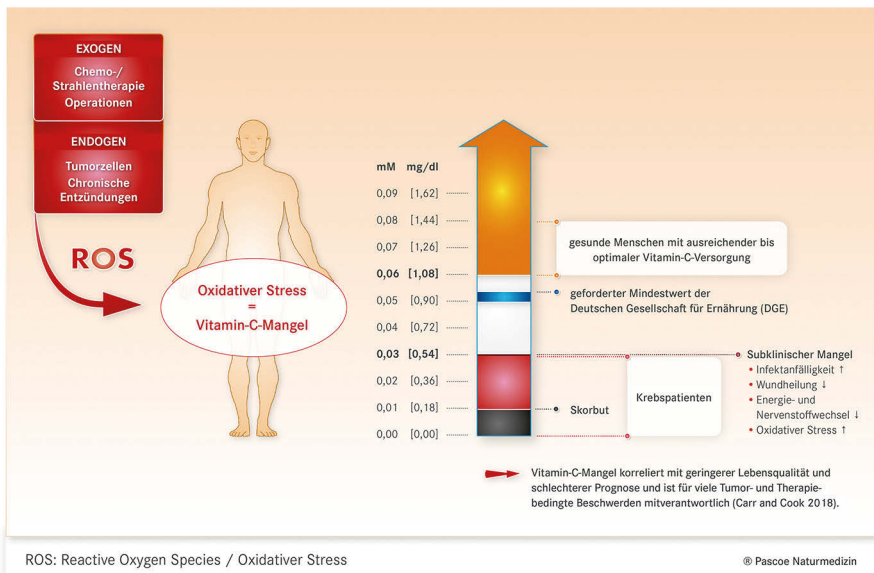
EXOGEN
Chemo-/ Strahlentherapie Operationen

ENDOGEN
Tumorzellen Chronische Entzündungen

ROS

Oxidativer Stress = Vitamin-C-Mangel

| mM | mg/dl |
|---|---|
| 0,09 | [1,62] |
| 0,08 | [1,44] |
| 0,07 | [1,26] |
| **0,06** | **[1,08]** |
| 0,05 | [0,90] |
| 0,04 | [0,72] |
| **0,03** | **[0,54]** |
| 0,02 | [0,36] |
| 0,01 | [0,18] |
| 0,00 | [0,00] |

gesunde Menschen mit ausreichender bis optimaler Vitamin-C-Versorgung

geforderter Mindestwert der Deutschen Gesellschaft für Ernährung (DGE)

Subklinischer Mangel
• Infektanfälligkeit ↑
• Wundheilung ↓
• Energie- und Nervenstoffwechsel ↓
• Oxidativer Stress ↑

Krebspatienten

Skorbut

Vitamin-C-Mangel korreliert mit geringerer Lebensqualität und schlechterer Prognose und ist für viele Tumor- und Therapiebedingte Beschwerden mitverantwortlich (Carr and Cook 2018).

ROS: Reactive Oxygen Species / Oxidativer Stress

® Pascoe Naturmedizin